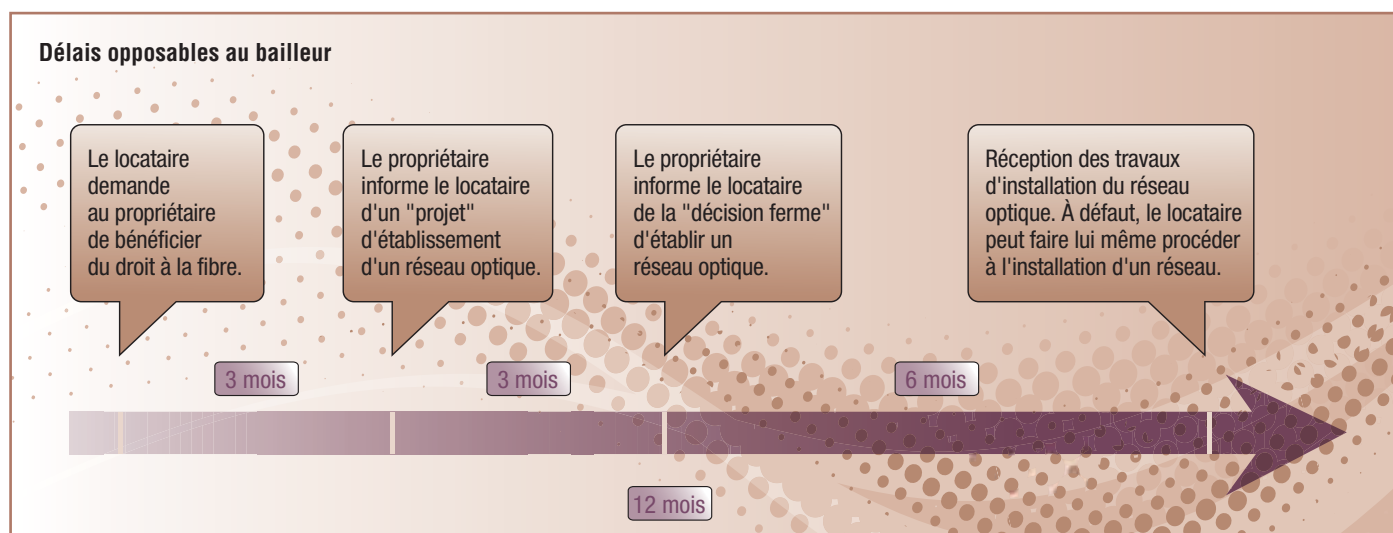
Délais opposables au bailleur

Le locataire demande au propriétaire de bénéficier du droit à la fibre.

Le propriétaire informe le locataire d'un "projet" d'établissement d'un réseau optique.

Le propriétaire informe le locataire de la "décision ferme" d'établir un réseau optique.

Réception des travaux d'installation du réseau optique. À défaut, le locataire peut faire lui même procéder à l'installation d'un réseau.

3 mois

3 mois

6 mois

12 mois